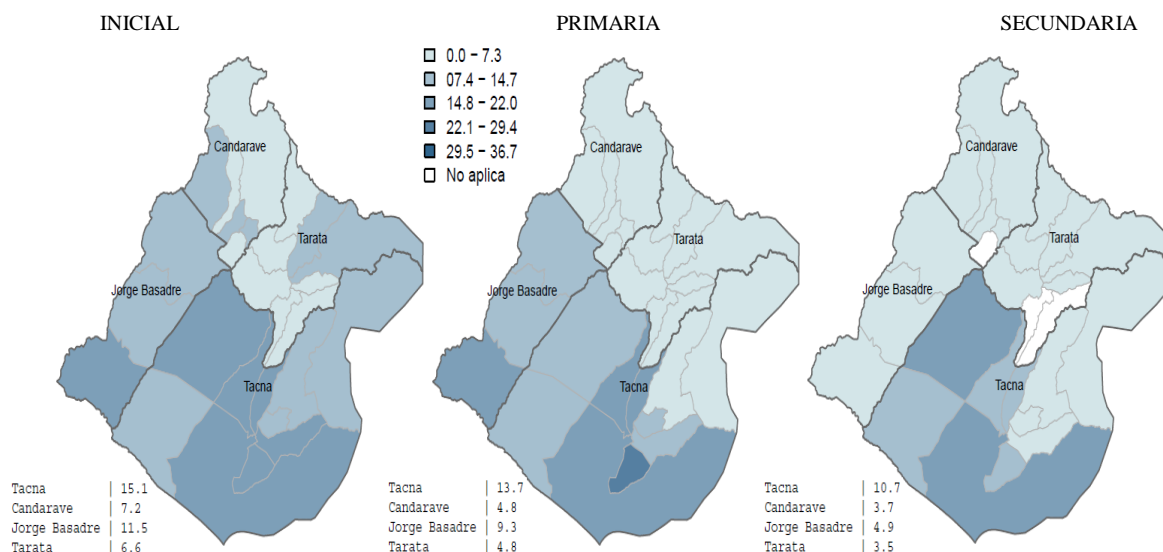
INICIAL

0.0 – 7.3
07.4 – 14.7
14.8 – 22.0
22.1 – 29.4
29.5 – 36.7
No aplica

Candarave
Tarata
Jorge Basadre
Tacna

| Tacna | 15.1 |
|---|---|
| Candarave | 7.2 |
| Jorge Basadre | 11.5 |
| Tarata | 6.6 |

PRIMARIA

Candarave
Tarata
Jorge Basadre
Tacna

| Tacna | 13.7 |
|---|---|
| Candarave | 4.8 |
| Jorge Basadre | 9.3 |
| Tarata | 4.8 |

SECUNDARIA

Candarave
Tarata
Jorge Basadre
Tacna

| Tacna | 10.7 |
|---|---|
| Candarave | 3.7 |
| Jorge Basadre | 4.9 |
| Tarata | 3.5 |